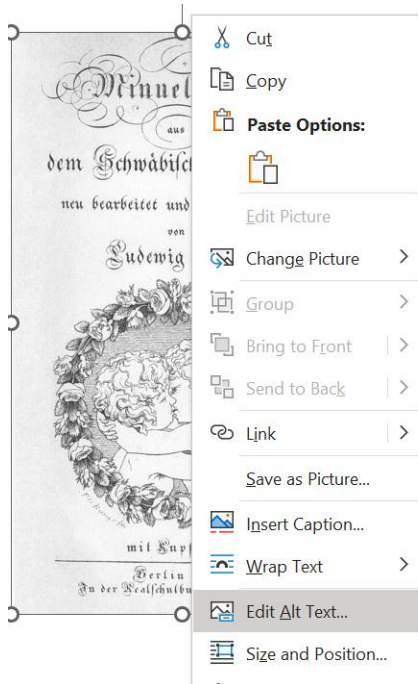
Minnel
aus
dem Schwäbisch
neu bearbeitet und
von
Ludewig
mit Kupf
Berlin
In der Realschulbu

Cut
Copy
Paste Options:
Edit Picture
Change Picture
Group
Bring to Front
Send to Back
Link
Save as Picture...
Insert Caption...
Wrap Text
Edit Alt Text...
Size and Position...